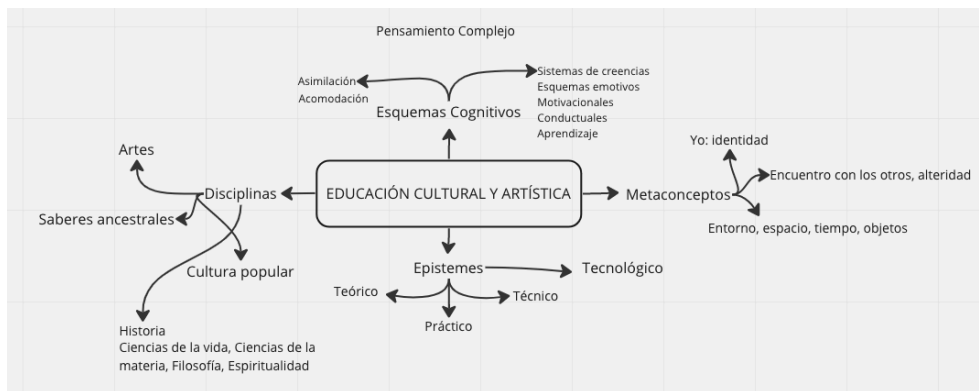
Pensamiento Complejo

Asimilación
Acomodación

Esquemas Cognitivos

Sistemas de creencias
Esquemas emotivos
Motivacionales
Conductuales
Aprendizaje

Artes

Disciplinas

Saberes ancestrales

Cultura popular

Historia
Ciencias de la vida, Ciencias de la materia, Filosofía, Espiritualidad

EDUCACIÓN CULTURAL Y ARTÍSTICA

Metaconceptos

Yo: identidad

Encuentro con los otros, alteridad

Entorno, espacio, tiempo, objetos

Epistemes

Tecnológico

Teórico

Técnico

Práctico